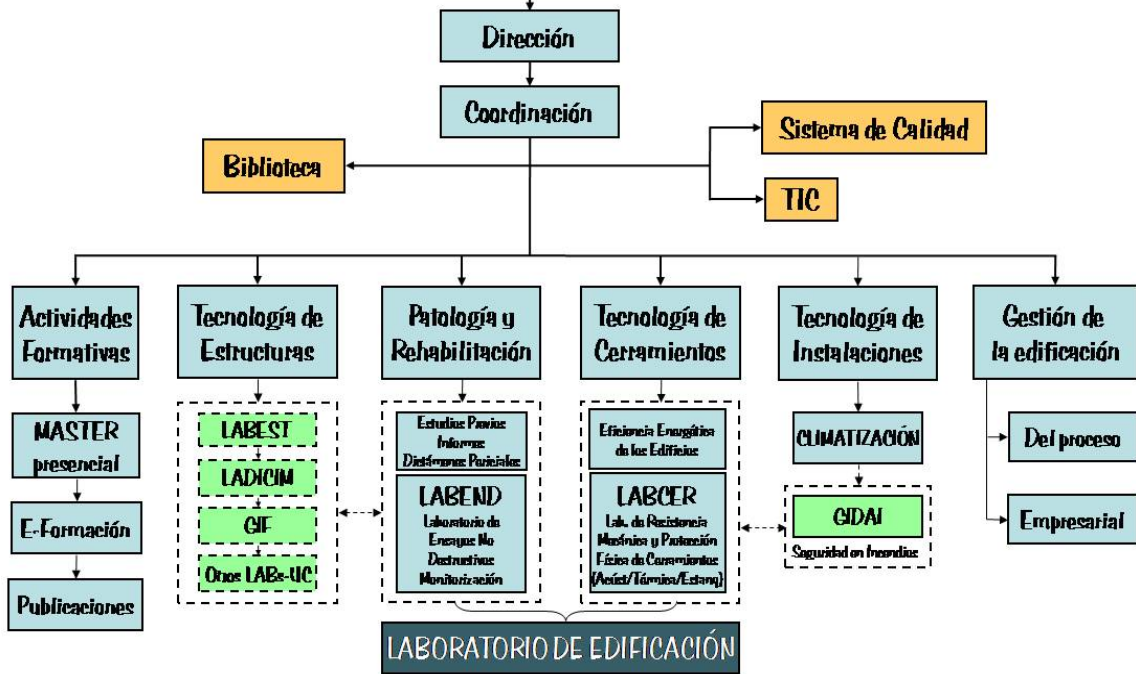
Dirección

Coordinación

Sistema de Calidad

Biblioteca

TIC

Actividades Formativas

MASTER presencial

E-Formación

Publicaciones

Tecnología de Estructuras

LABEST

LADICIM

GIF

Otros LABs-UC

Patología y Rehabilitación

Estudios Previos Informes Dictámenes Periciales

LABEND
Laboratorio de Ensayos No Destructivos Monitorización

Tecnología de Cerramientos

Eficiencia Energética de los Edificios

LABCER
Lab. de Resistencia Mecánica y Protección Física de Cerramientos (Acúst/Térmica/Estanq)

Tecnología de Instalaciones

CLIMATIZACIÓN

GIDAI
Seguridad en Incendios

Gestión de la edificación

Del proceso

Empresarial

LABORATORIO DE EDIFICACIÓN